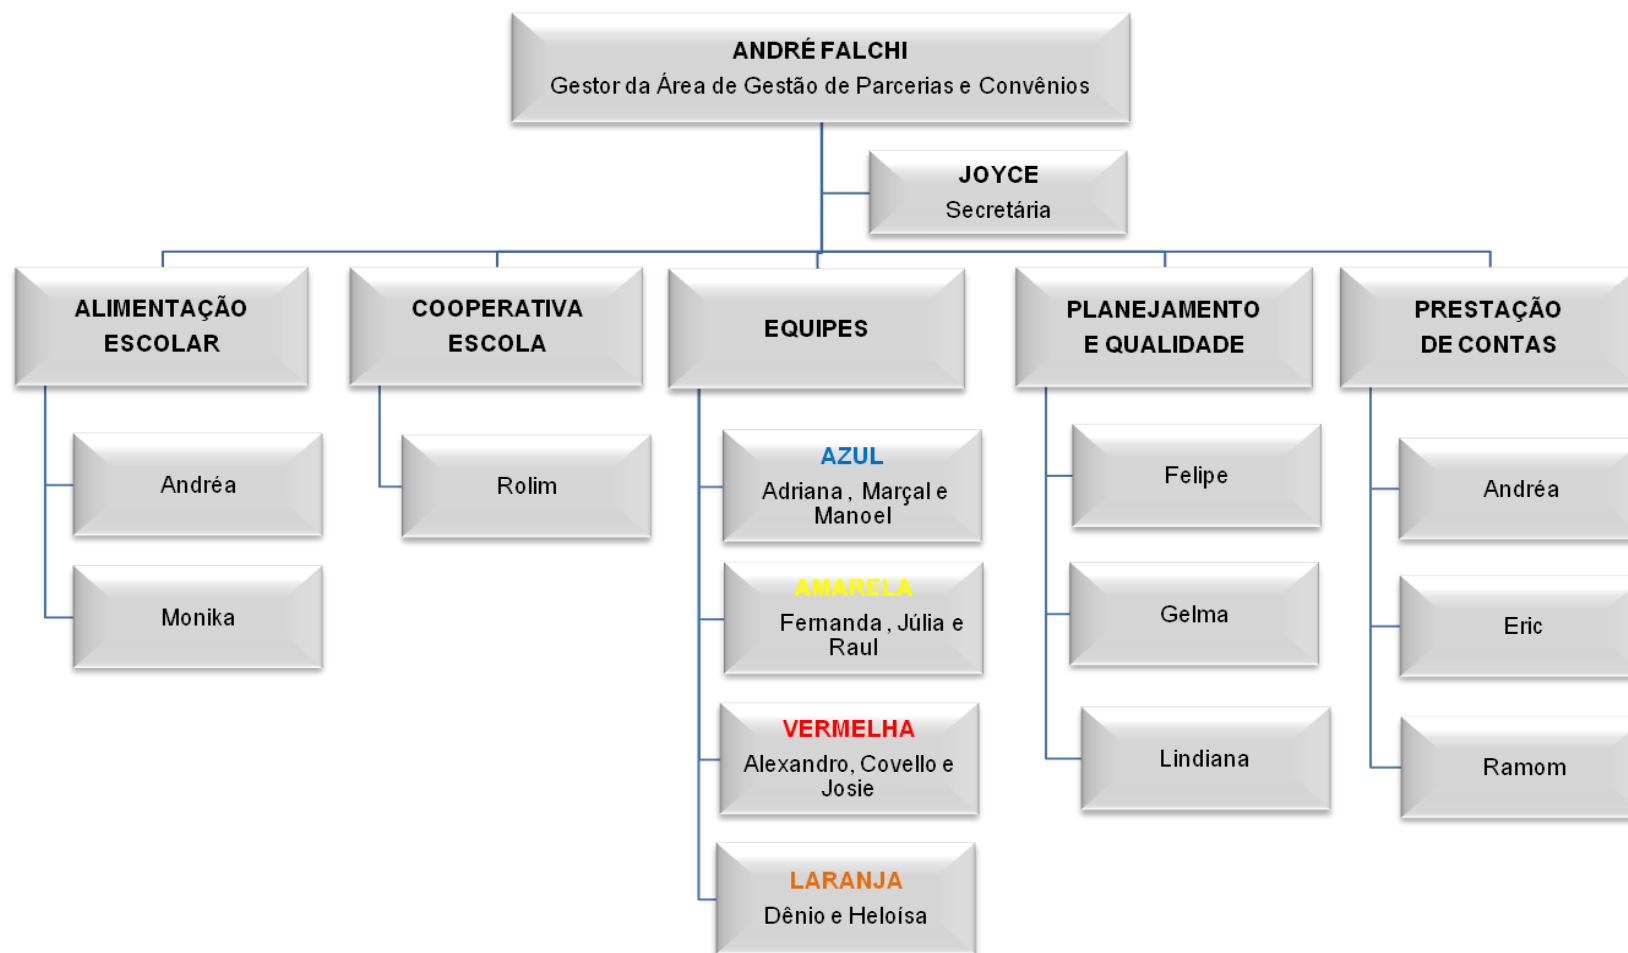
ANDRÉ FALCHI
Gestor da Área de Gestão de Parcerias e Convênios

JOYCE
Secretária

ALIMENTAÇÃO ESCOLAR

Andréa

Monika

COOPERATIVA ESCOLA

Rolim

EQUIPES

AZUL
Adriana , Marçal e Manoel

AMARELA
Fernanda , Júlia e Raul

VERMELHA
Alexandro, Covello e Josie

LARANJA
Dênio e Heloísa

PLANEJAMENTO E QUALIDADE

Felipe

Gelma

Lindiana

PRESTAÇÃO DE CONTAS

Andréa

Eric

Ramom